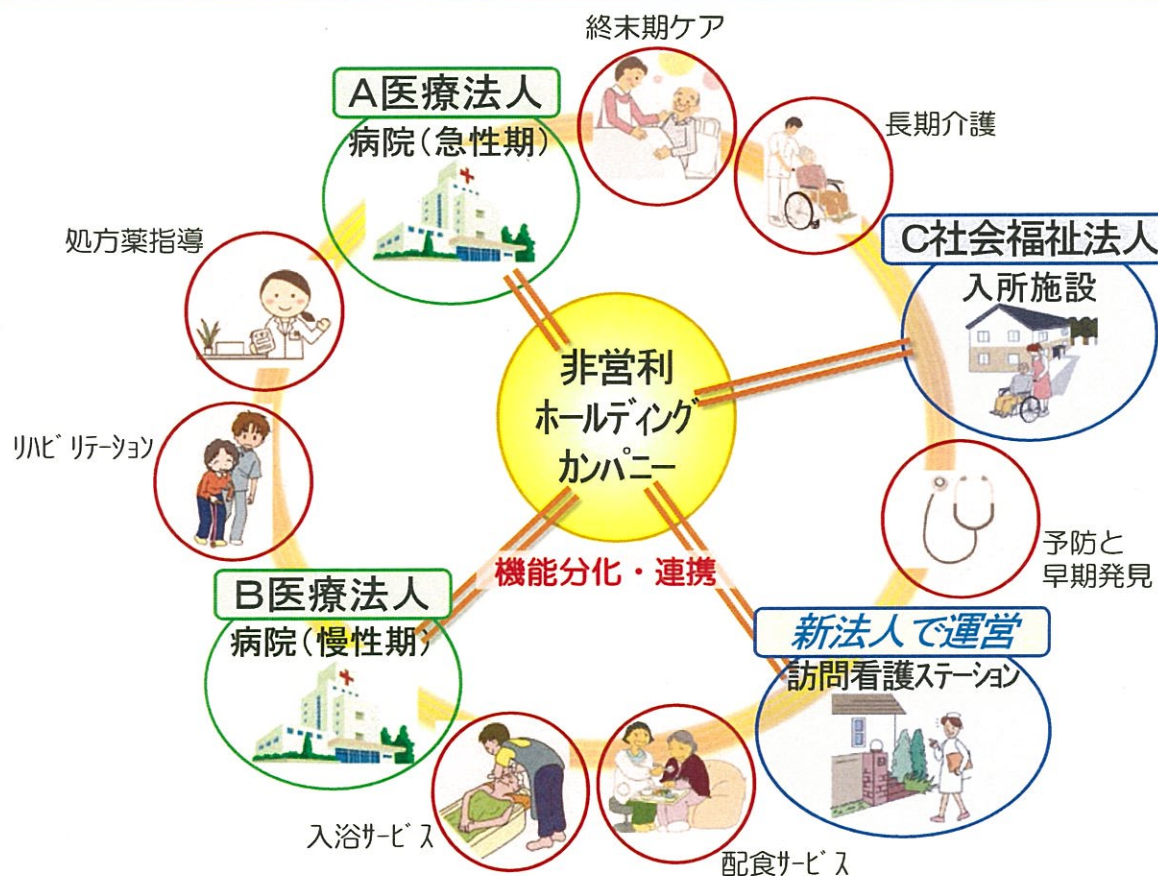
終末期ケア

A医療法人
病院（急性期）

長期介護

処方薬指導

C社会福祉法人
入所施設

非営利
ホールディング
カンパニー

リハビリテーション

予防と
早期発見

機能分化・連携

B医療法人
病院（慢性期）

新法人で運営
訪問看護ステーション

入浴サービス

配食サービス